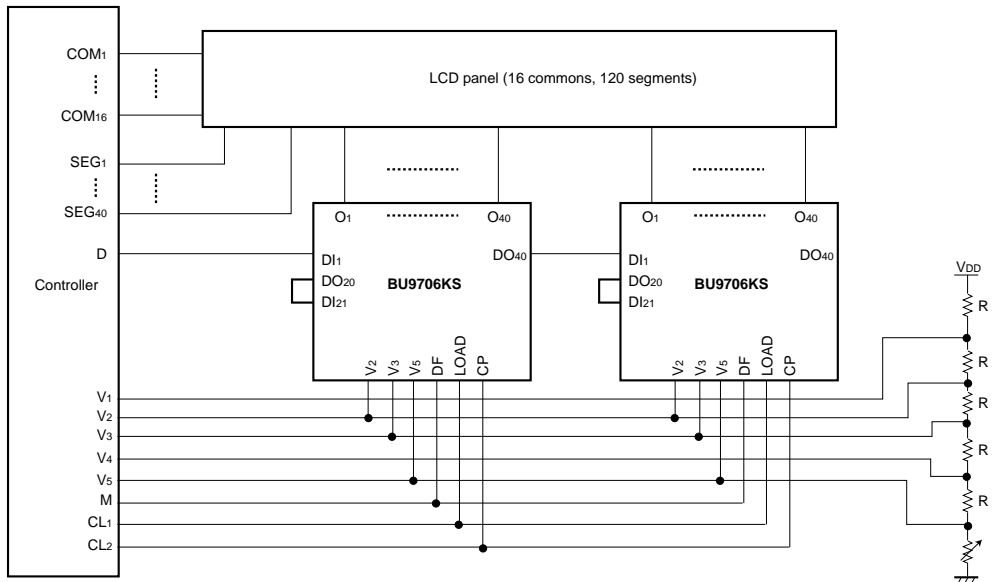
$COM_1$
$COM_{16}$
$SEG_1$
$SEG_{40}$
D
Controller
$V_1$
$V_2$
$V_3$
$V_4$
$V_5$
M
$CL_1$
$CL_2$

LCD panel (16 commons, 120 segments)

$O_1$ $O_{40}$
$DI_1$
$DO_{20}$
$DI_{21}$
BU9706KS
$DO_{40}$
$V_2$ $V_3$ $V_5$ DF LOAD CP

$O_1$ $O_{40}$
$DI_1$
$DO_{20}$
$DI_{21}$
BU9706KS
$DO_{40}$
$V_2$ $V_3$ $V_5$ DF LOAD CP

$V_{DD}$
R
R
R
R
R